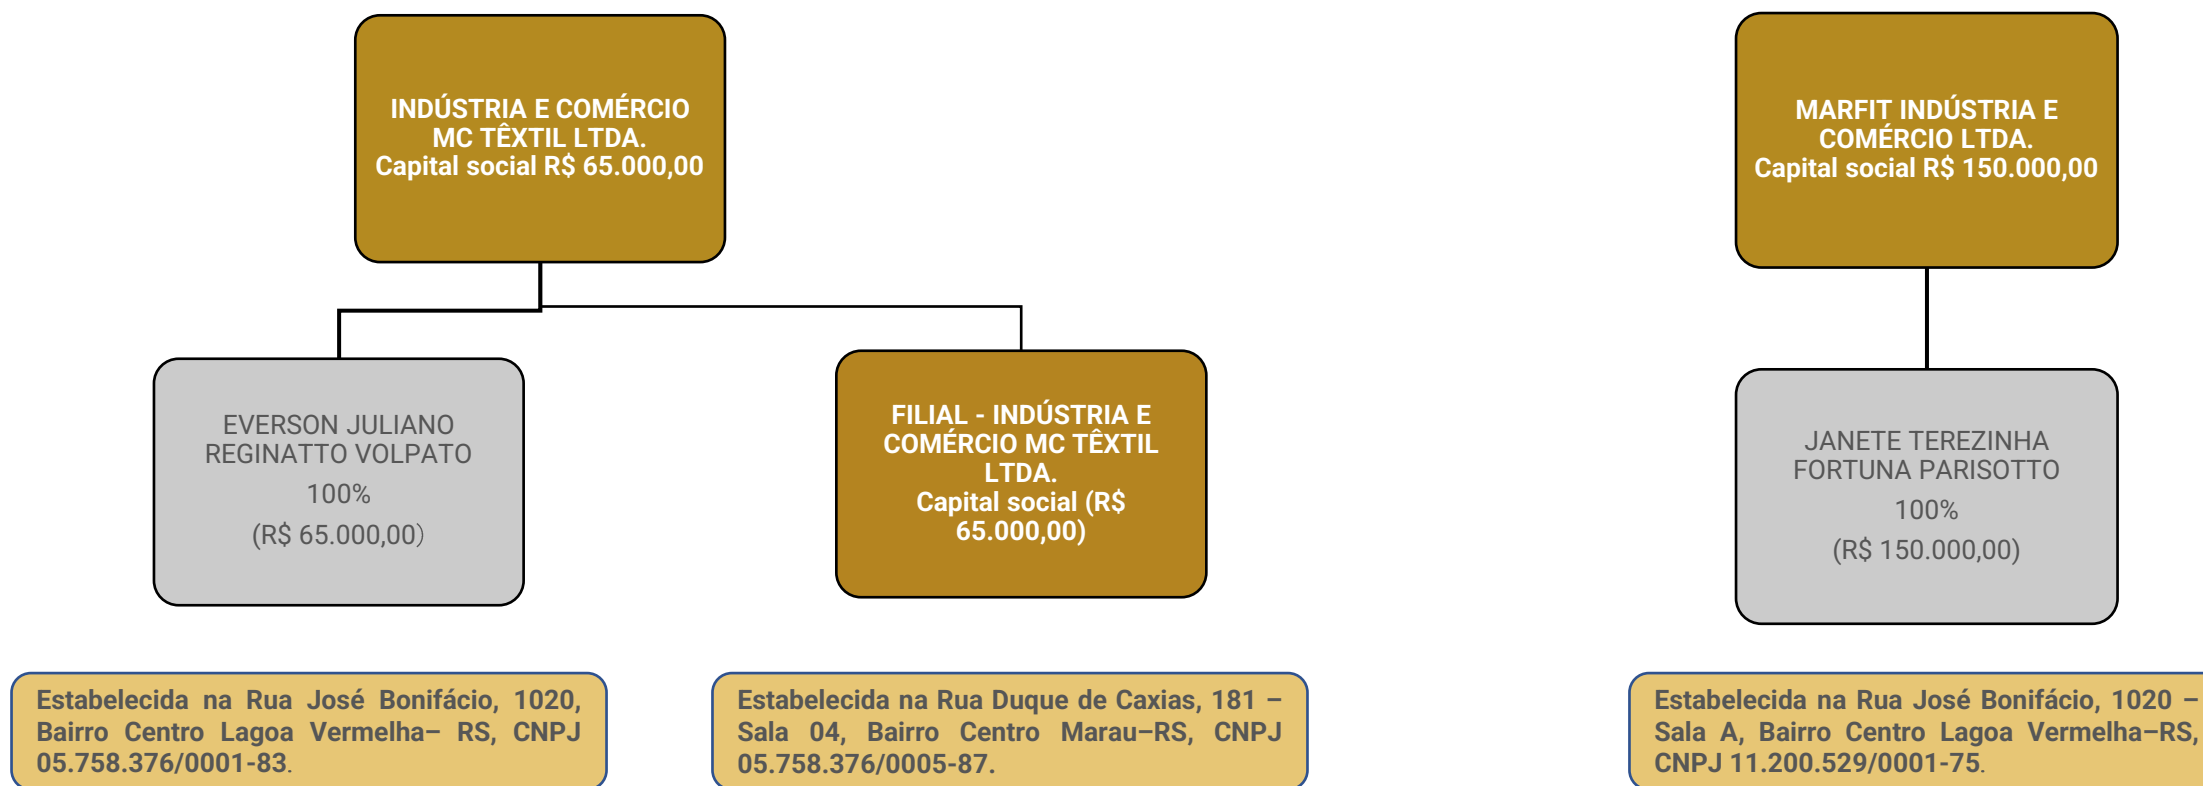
INDÚSTRIA E COMÉRCIO MC TÊXTIL LTDA.
Capital social R$ 65.000,00

MARFIT INDÚSTRIA E COMÉRCIO LTDA.
Capital social R$ 150.000,00

EVERSON JULIANO REGINATTO VOLPATO
100%
(R$ 65.000,00)

FILIAL - INDÚSTRIA E COMÉRCIO MC TÊXTIL LTDA.
Capital social (R$ 65.000,00)

JANETE TEREZINHA FORTUNA PARISOTTO
100%
(R$ 150.000,00)

Estabelecida na Rua José Bonifácio, 1020, Bairro Centro Lagoa Vermelha– RS, CNPJ 05.758.376/0001-83.

Estabelecida na Rua Duque de Caxias, 181 – Sala 04, Bairro Centro Marau–RS, CNPJ 05.758.376/0005-87.

Estabelecida na Rua José Bonifácio, 1020 – Sala A, Bairro Centro Lagoa Vermelha–RS, CNPJ 11.200.529/0001-75.